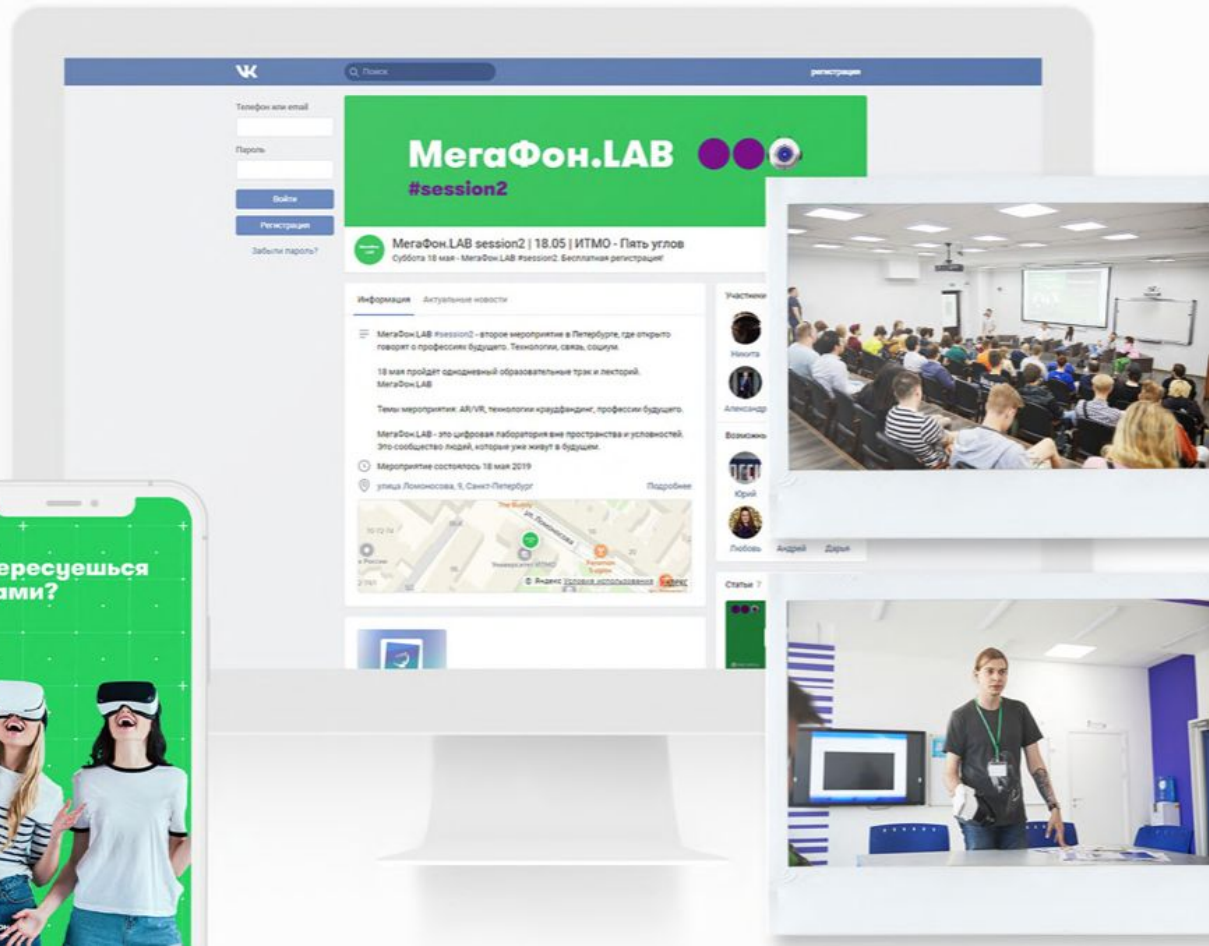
Поиск

регистрация

Телефон или email

Пароль

Войти

Регистрация

Забыли пароль?

МегаФон.LAB

#session2

МегаФон.LAB session2 | 18.05 | ИТМО - Пять углов

Суббота 18 мая - МегаФон.LAB #session2. Бесплатная регистрация!

Информация Актуальные новости

МегаФон.LAB #session2 - второе мероприятие в Петербурге, где открыто говорят о профессиях будущего. Технологии, связь, социум.

18 мая пройдёт однодневный образовательные трэк и лекторий. МегаФон.LAB

Темы мероприятия: AR/VR, технологии краудфандинг, профессии будущего.

МегаФон.LAB - это цифровая лаборатория вне пространства и условностей. Это сообщество людей, которые уже живут в будущем.

Мероприятие состоялось 18 мая 2019

улица Ломоносова, 9, Санкт-Петербург

Подробнее

ул. Ломоносова

Университет ИТМО

© Яндекс Условия использования

Участники

Никита

Александр

Возможно

Юрий

Любовь Андрей Дарья

Статьи

ересуешься
ами?